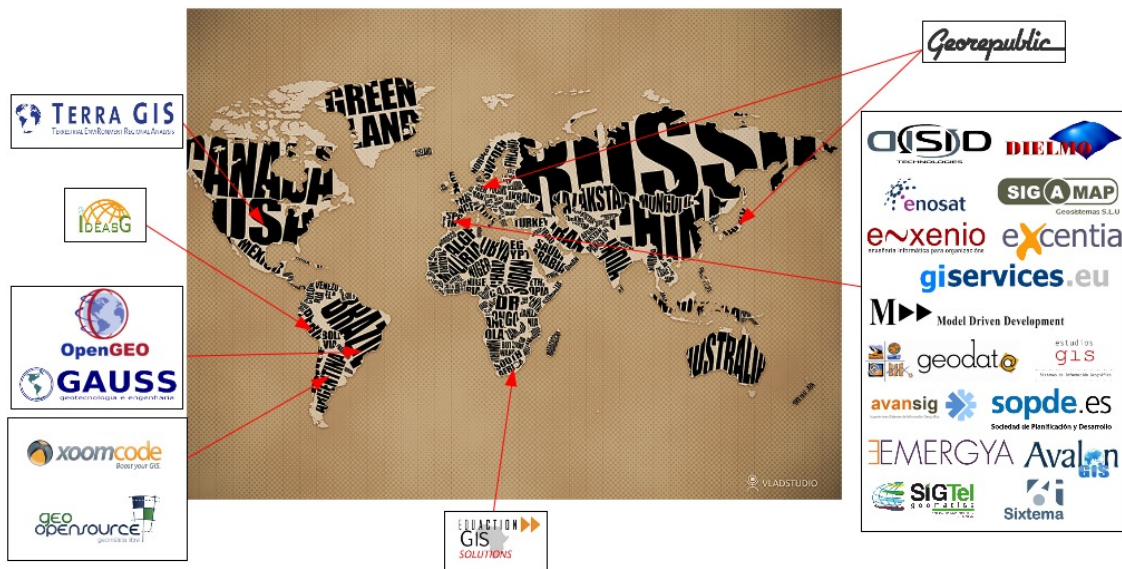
TERRA GIS
Territorial EnviRonment Regional Analysis

IDEASG

OpenGEO
GAUSS
geotecnologia e engenharia

xoomcode
Boost your GIS.

geo opensource
geomática libre

GREEN LAND
CANADA
USA
MEXICO
RUSSIA
CHINA
KAZAKSTAN
MONGOLIA
TURKEY
BRAZIL
AUSTRALIA
VLADSTUDIO

EDUCATION GIS SOLUTIONS

Georepublic

DISID TECHNOLOGIES
DIELMO
enosat
SIGAMAP Geosistemas S.L.U
enxenio enxeñería informática para organizaciones
excentia
giservices.eu
M Model Driven Development
geodato
estudios gis
avansig
sopde.es
Sociedad de Planificación y Desarrollo
EMERGYA
Avalon GIS
SIGTel
Sixtema